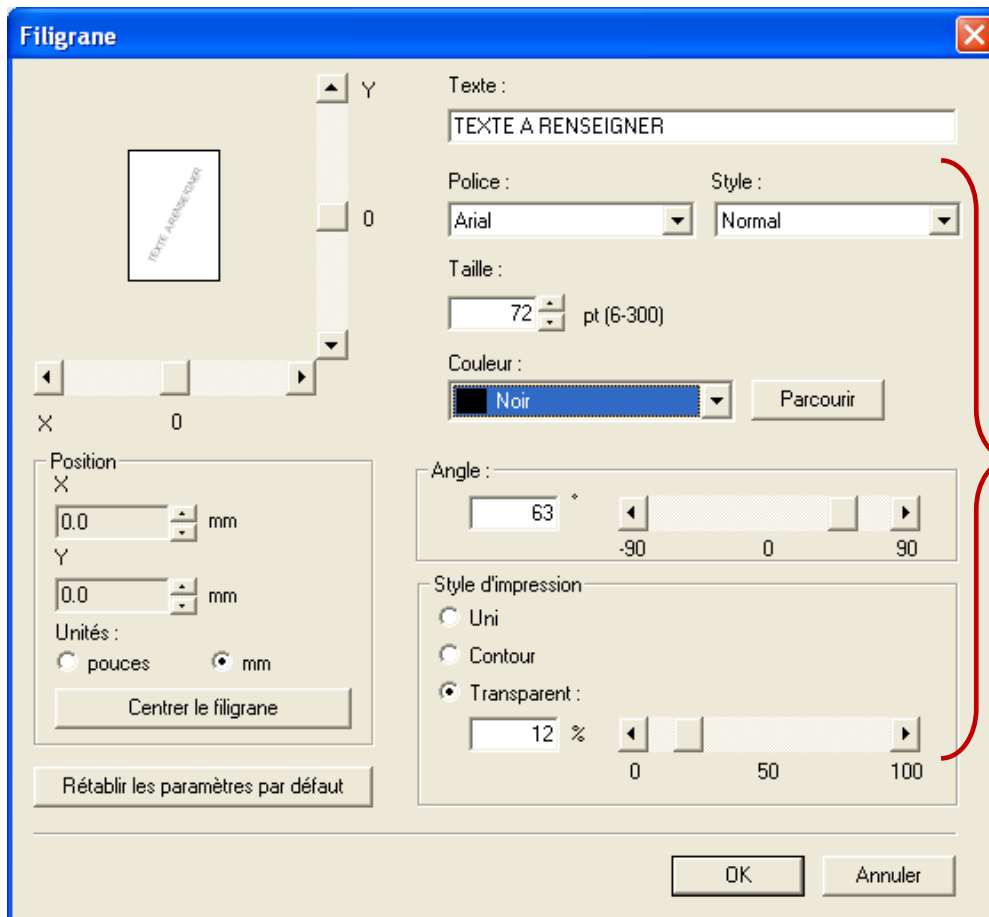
Filigrane

Y

TEXTE A RENSEIGNER

0

X 0

Texte :

TEXTE A RENSEIGNER

Police :

Arial

Style :

Normal

Taille :

72

pt (6-300)

Couleur :

Noir

Parcourir

Position

X

0.0

mm

Y

0.0

mm

Unités :

pouces

mm

Centrer le filigrane

Angle :

63

°

-90 0 90

Style d'impression

Uni

Contour

Transparent :

12

%

0 50 100

Rétablir les paramètres par défaut

OK

Annuler